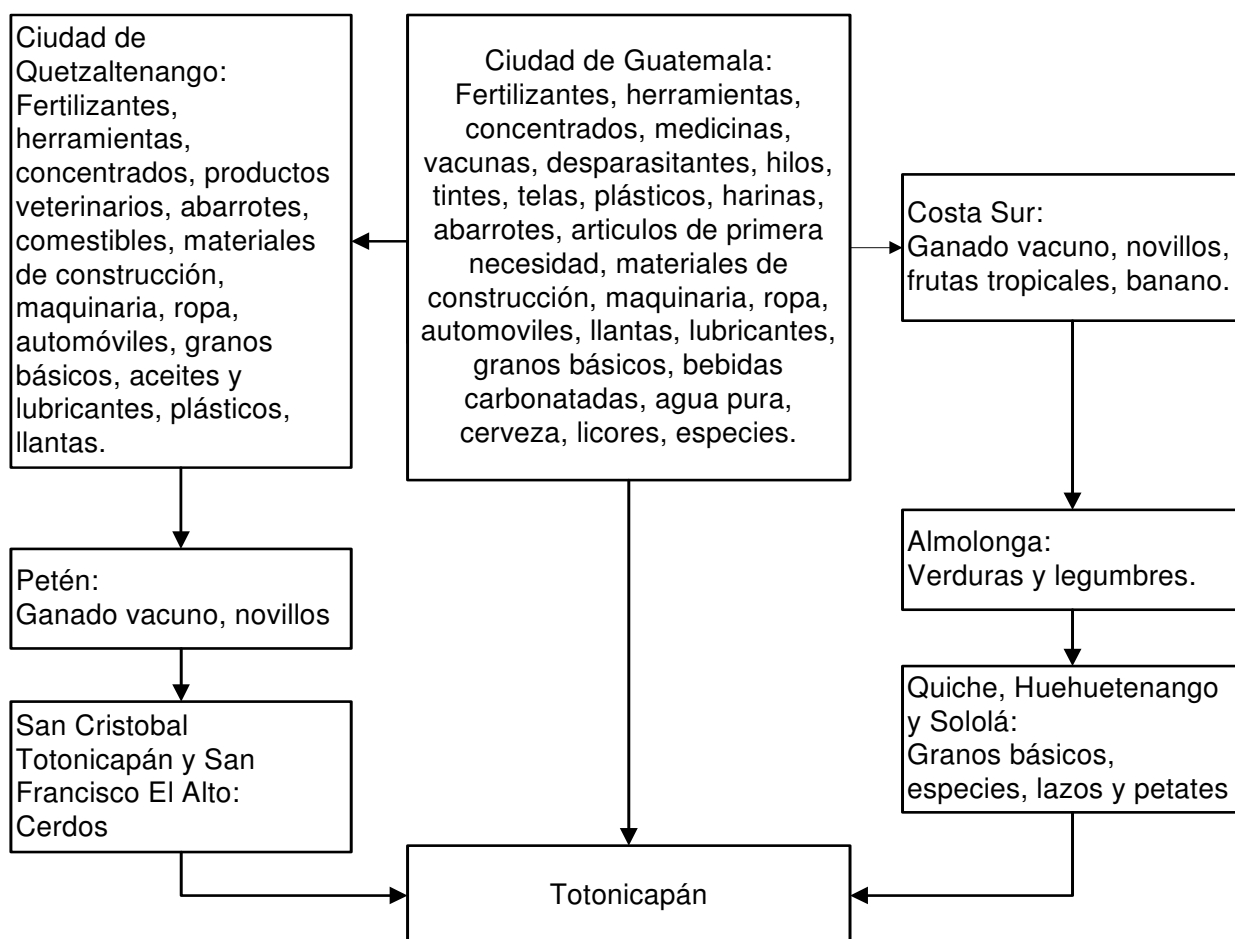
Ciudad de Quetzaltenango: Fertilizantes, herramientas, concentrados, productos veterinarios, abarrotes, comestibles, materiales de construcción, maquinaria, ropa, automóviles, granos básicos, aceites y lubricantes, plásticos, llantas.

Ciudad de Guatemala: Fertilizantes, herramientas, concentrados, medicinas, vacunas, desparasitantes, hilos, tintes, telas, plásticos, harinas, abarrotes, articulos de primera necesidad, materiales de construcción, maquinaria, ropa, automoviles, llantas, lubricantes, granos básicos, bebidas carbonatadas, agua pura, cerveza, licores, especies.

Costa Sur: Ganado vacuno, novillos, frutas tropicales, banano.

Petén: Ganado vacuno, novillos

Almolonga: Verduras y legumbres.

San Cristobal Totonicapán y San Francisco El Alto: Cerdos

Quiche, Huehuetenango y Sololá: Granos básicos, especies, lazos y petates

Totonicapán